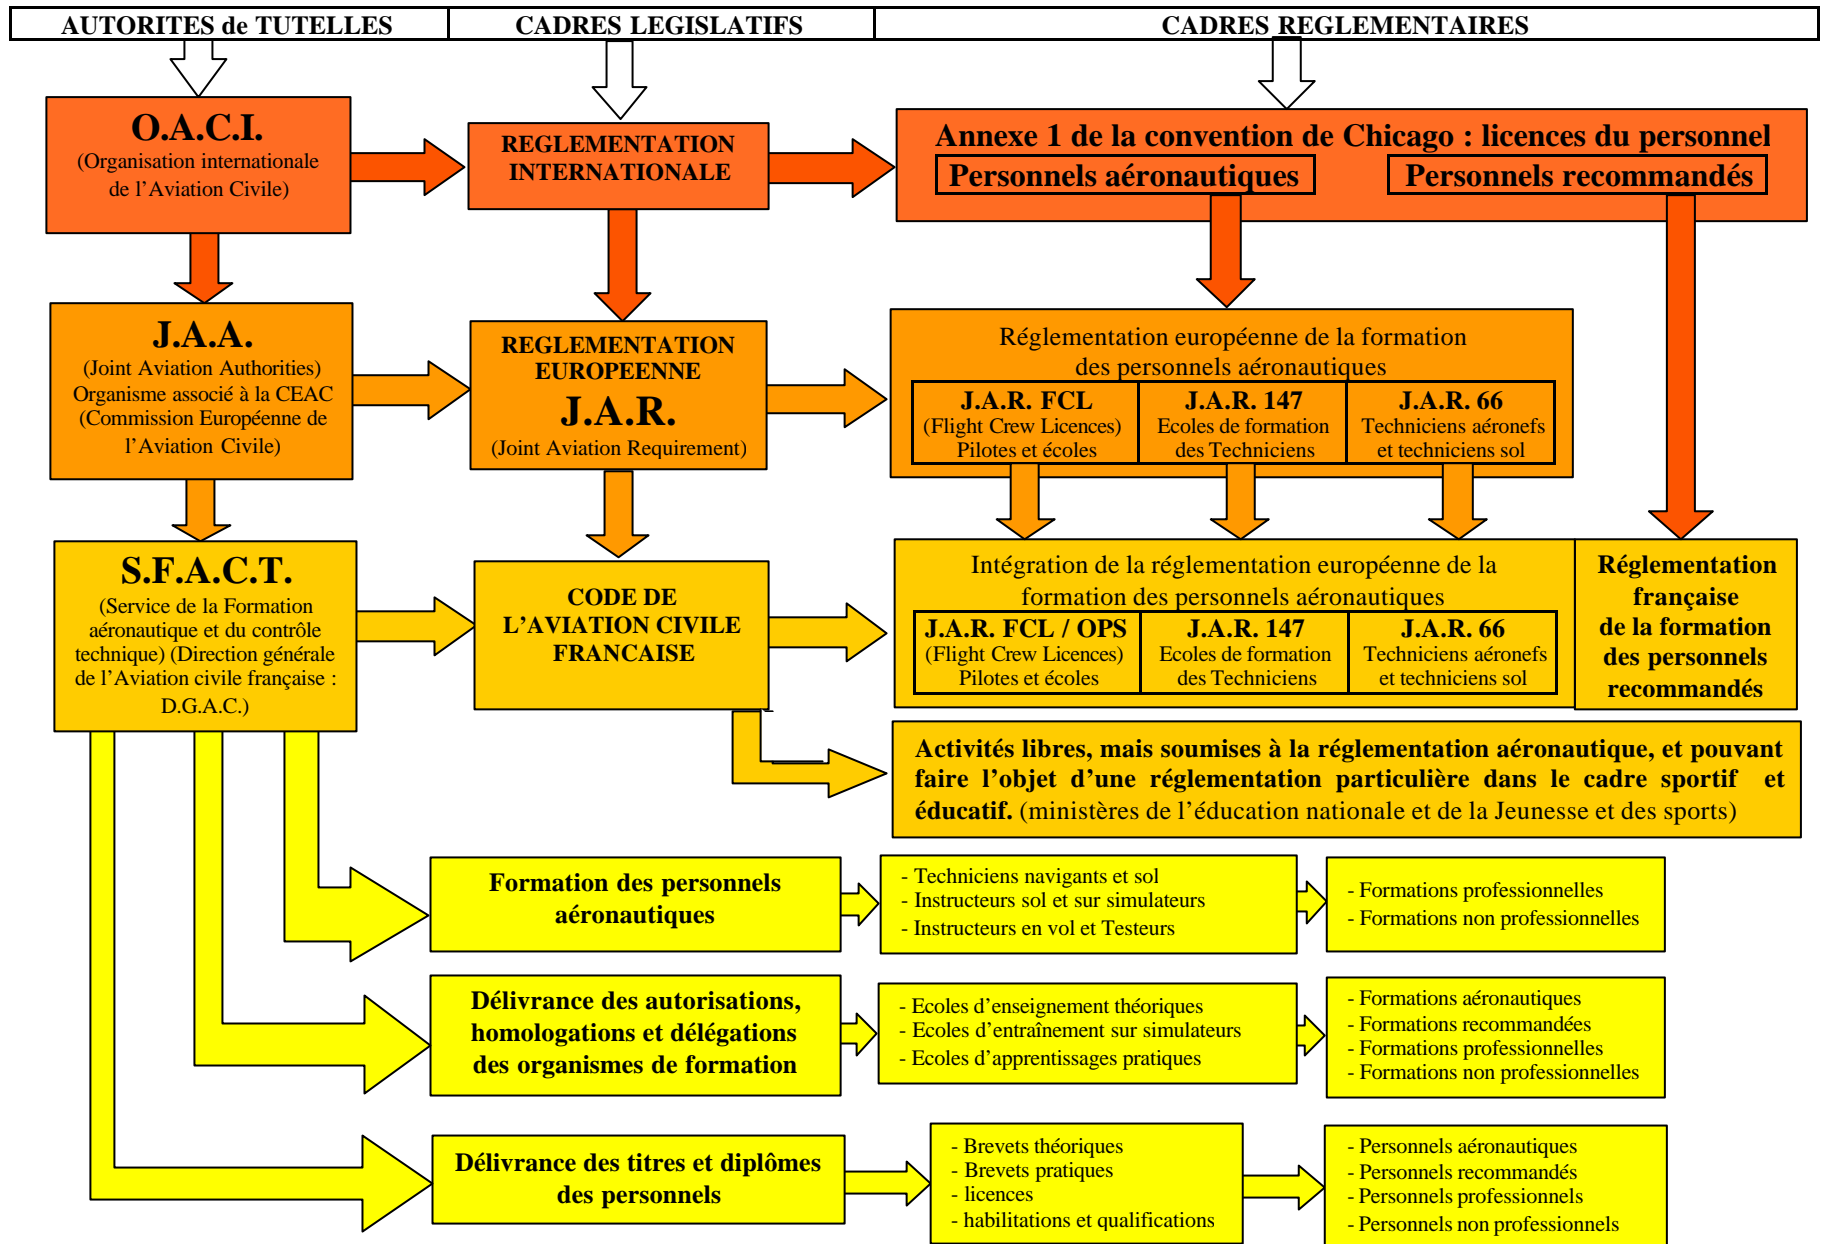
AUTORITES de TUTELLES

CADRES LEGISLATIFS

CADRES REGLEMENTAIRES

O.A.C.I.
(Organisation internationale de l'Aviation Civile)

REGLEMENTATION INTERNATIONALE

Annexe 1 de la convention de Chicago : licences du personnel

Personnels aéronautiques

Personnels recommandés

J.A.A.
(Joint Aviation Authorities) Organisme associé à la CEAC (Commission Européenne de l'Aviation Civile)

REGLEMENTATION EUROPEENNE
J.A.R.
(Joint Aviation Requirement)

Réglementation européenne de la formation des personnels aéronautiques

| J.A.R. FCL (Flight Crew Licences) Pilotes et écoles | J.A.R. 147 Ecoles de formation des Techniciens | J.A.R. 66 Techniciens aéronefs et techniciens sol |
|---|---|---|

S.F.A.C.T.
(Service de la Formation aéronautique et du contrôle technique) (Direction générale de l'Aviation civile française : D.G.A.C.)

CODE DE L'AVIATION CIVILE FRANCAISE

Intégration de la réglementation européenne de la formation des personnels aéronautiques

| J.A.R. FCL / OPS (Flight Crew Licences) Pilotes et écoles | J.A.R. 147 Ecoles de formation des Techniciens | J.A.R. 66 Techniciens aéronefs et techniciens sol |
|---|---|---|

Réglementation française de la formation des personnels recommandés

Activités libres, mais soumises à la réglementation aéronautique, et pouvant faire l'objet d'une réglementation particulière dans le cadre sportif et éducatif. (ministères de l'éducation nationale et de la Jeunesse et des sports)

Formation des personnels aéronautiques

- Techniciens navigants et sol
- Instructeurs sol et sur simulateurs
- Instructeurs en vol et Testeurs

- Formations professionnelles
- Formations non professionnelles

Délivrance des autorisations, homologations et délégations des organismes de formation

- Ecoles d'enseignement théoriques
- Ecoles d'entraînement sur simulateurs
- Ecoles d'apprentissages pratiques

- Formations aéronautiques
- Formations recommandées
- Formations professionnelles
- Formations non professionnelles

Délivrance des titres et diplômes des personnels

- Brevets théoriques
- Brevets pratiques
- licences
- habilitations et qualifications

- Personnels aéronautiques
- Personnels recommandés
- Personnels professionnels
- Personnels non professionnels